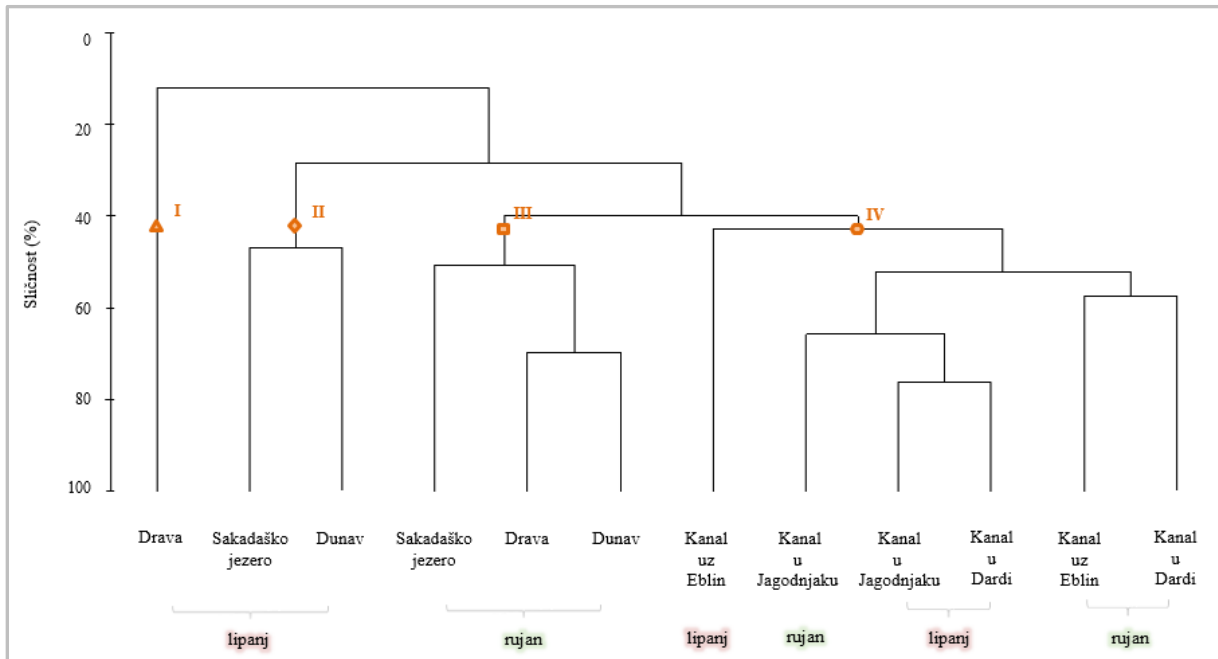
0
20
40
60
80
100

Sličnost (%)

I
II
III
IV

Drava
Sakadaško jezero
Dunav
Sakadaško jezero
Drava
Dunav
Kanal uz Eblin
Kanal u Jagodnjaku
Kanal u Jagodnjaku
Kanal u Dardi
Kanal uz Eblin
Kanal u Dardi

lipanj
rujan
lipanj
rujan
lipanj
rujan